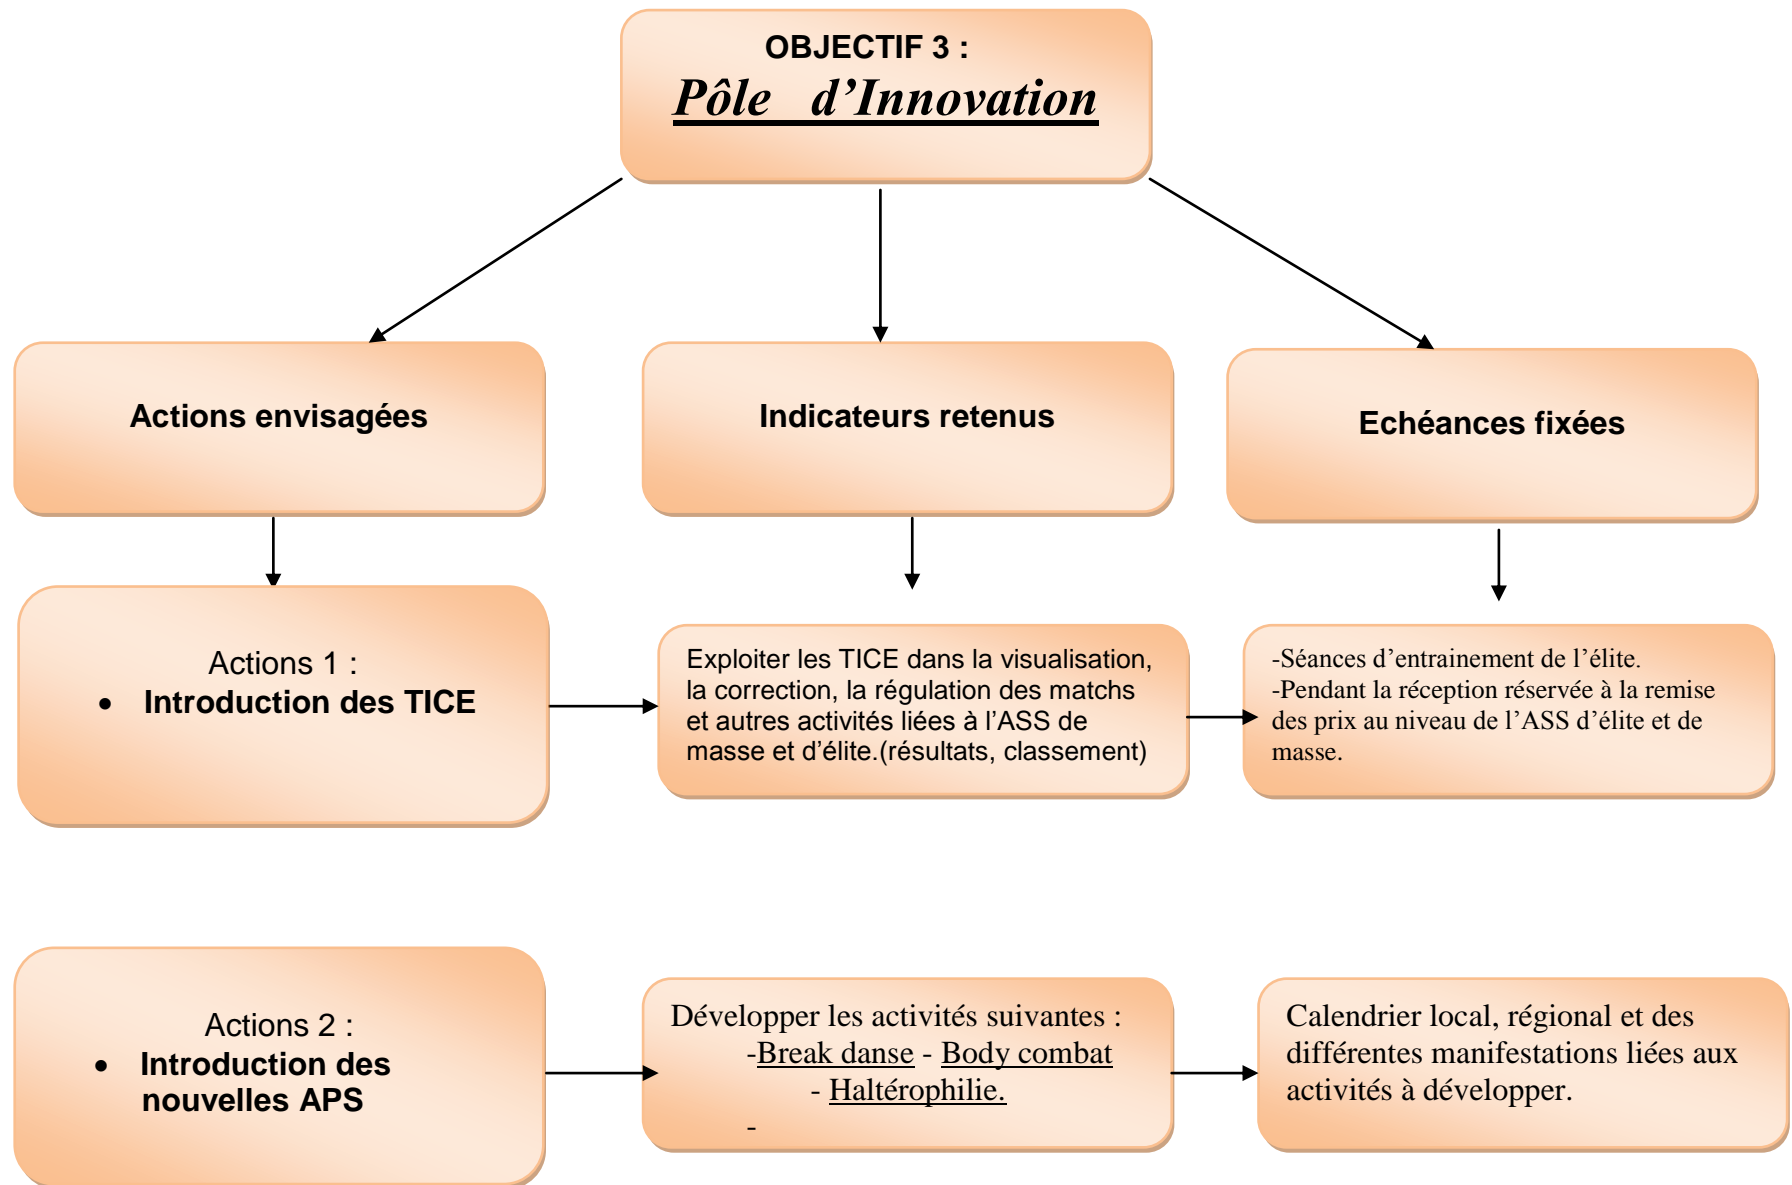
OBJECTIF 3 :
Pôle d'Innovation

Actions envisagées

Indicateurs retenus

Echéances fixées

Actions 1 :
• Introduction des TICE

Exploiter les TICE dans la visualisation, la correction, la régulation des matchs et autres activités liées à l'ASS de masse et d'élite.(résultats, classement)

-Séances d'entrainement de l'élite.
-Pendant la réception réservée à la remise des prix au niveau de l'ASS d'élite et de masse.

Actions 2 :
• Introduction des nouvelles APS

Développer les activités suivantes :
-Break danse - Body combat
- Haltérophilie.
-

Calendrier local, régional et des différentes manifestations liées aux activités à développer.